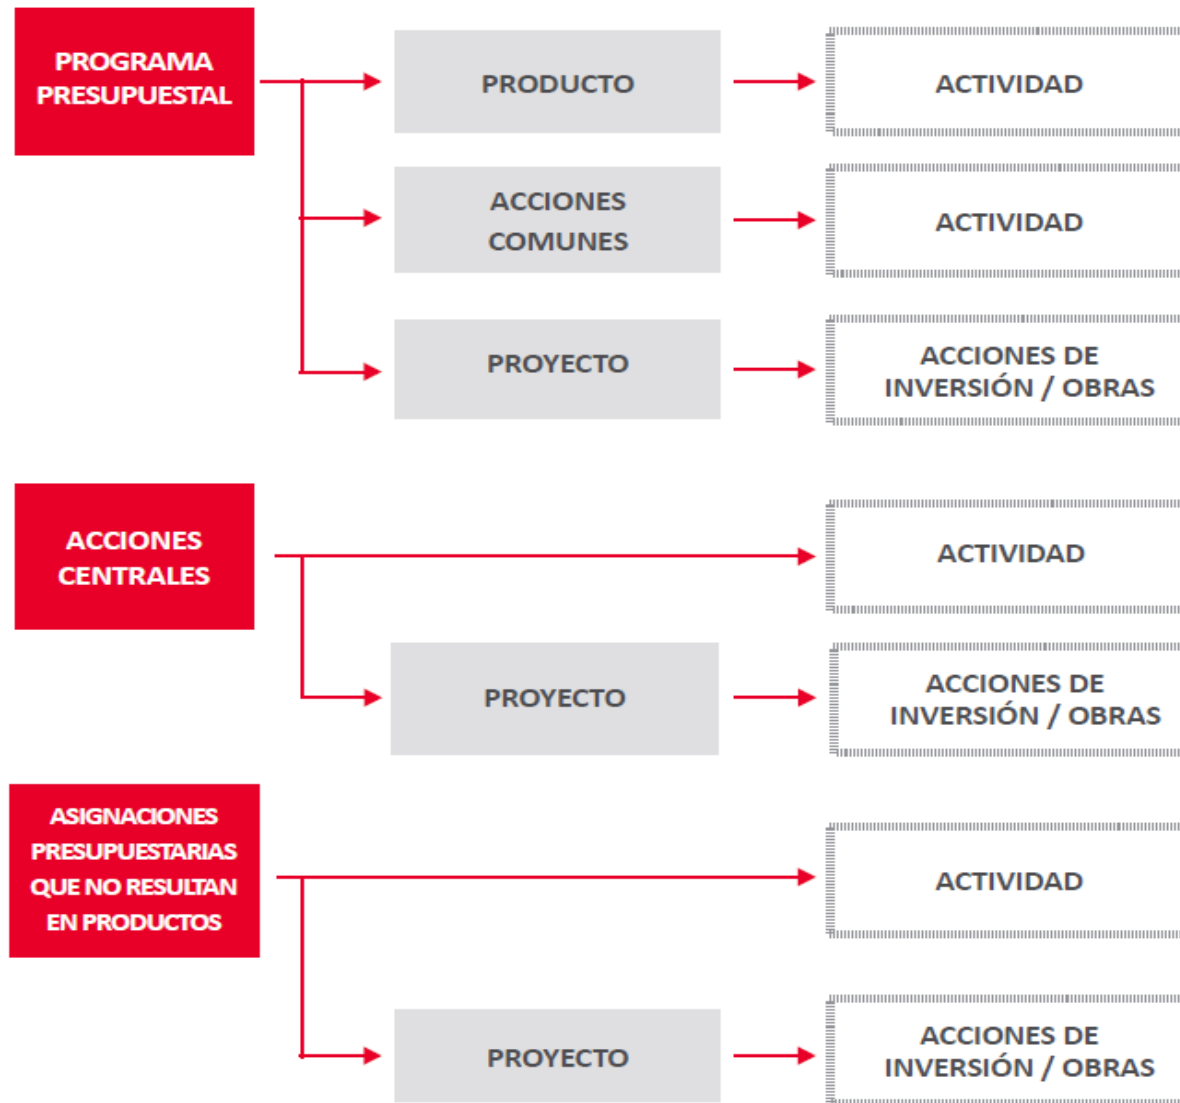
PROGRAMA PRESUPUESTAL

PRODUCTO

ACTIVIDAD

ACCIONES COMUNES

ACTIVIDAD

PROYECTO

ACCIONES DE INVERSIÓN / OBRAS

ACCIONES CENTRALES

ACTIVIDAD

PROYECTO

ACCIONES DE INVERSIÓN / OBRAS

ASIGNACIONES PRESUPUESTARIAS QUE NO RESULTAN EN PRODUCTOS

ACTIVIDAD

PROYECTO

ACCIONES DE INVERSIÓN / OBRAS